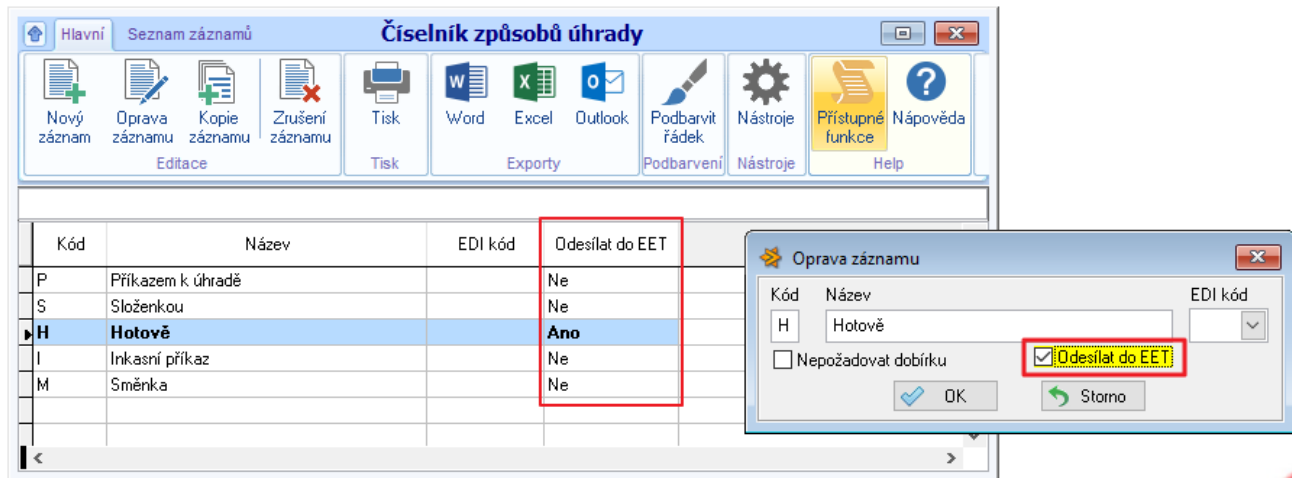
Hlavní Seznam záznamů Číselník způsobů úhrady

Nový záznam
Oprava záznamu
Kopie záznamu
Zrušení záznamu
Editace

Tisk
Tisk

Word
Excel
Outlook
Exporty

Podbarvit řádek
Podbarvení

Nástroje
Nástroje

Přístupné funkce
Nápověda
Help

| Kód | Název | EDI kód | Odesílat do EET |
|---|---|---|---|
| P | Příkazem k úhradě | | Ne |
| S | Složenkou | | Ne |
| H | Hotově | | Ano |
| I | Inkasní příkaz | | Ne |
| M | Směnka | | Ne |

Oprava záznamu

Kód Název EDI kód
H Hotově
Nepožadovat dobírku
Odesílat do EET
OK Storno